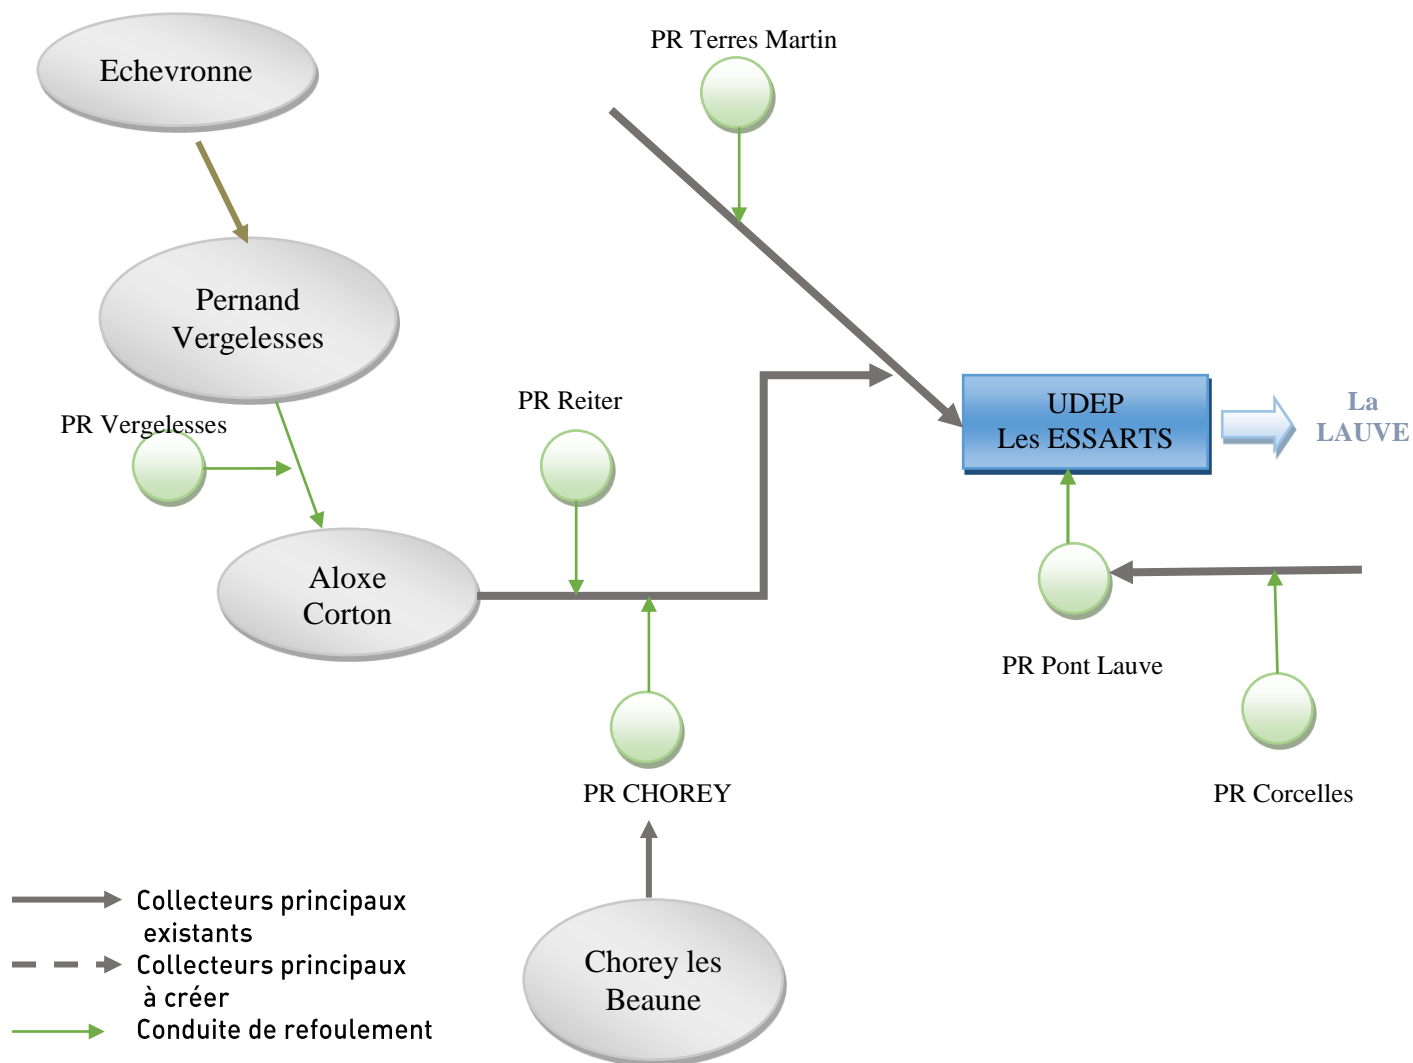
Echevronne

PR Terres Martin

Pernand Vergelesses

PR Vergelesses

PR Reiter

UDEP Les ESSARTS

La LAUVE

Aloxe Corton

PR Pont Lauve

PR CHOREY

PR Corcelles

Chorey les Beaune

Collecteurs principaux existants
Collecteurs principaux à créer
Conduite de refoulement